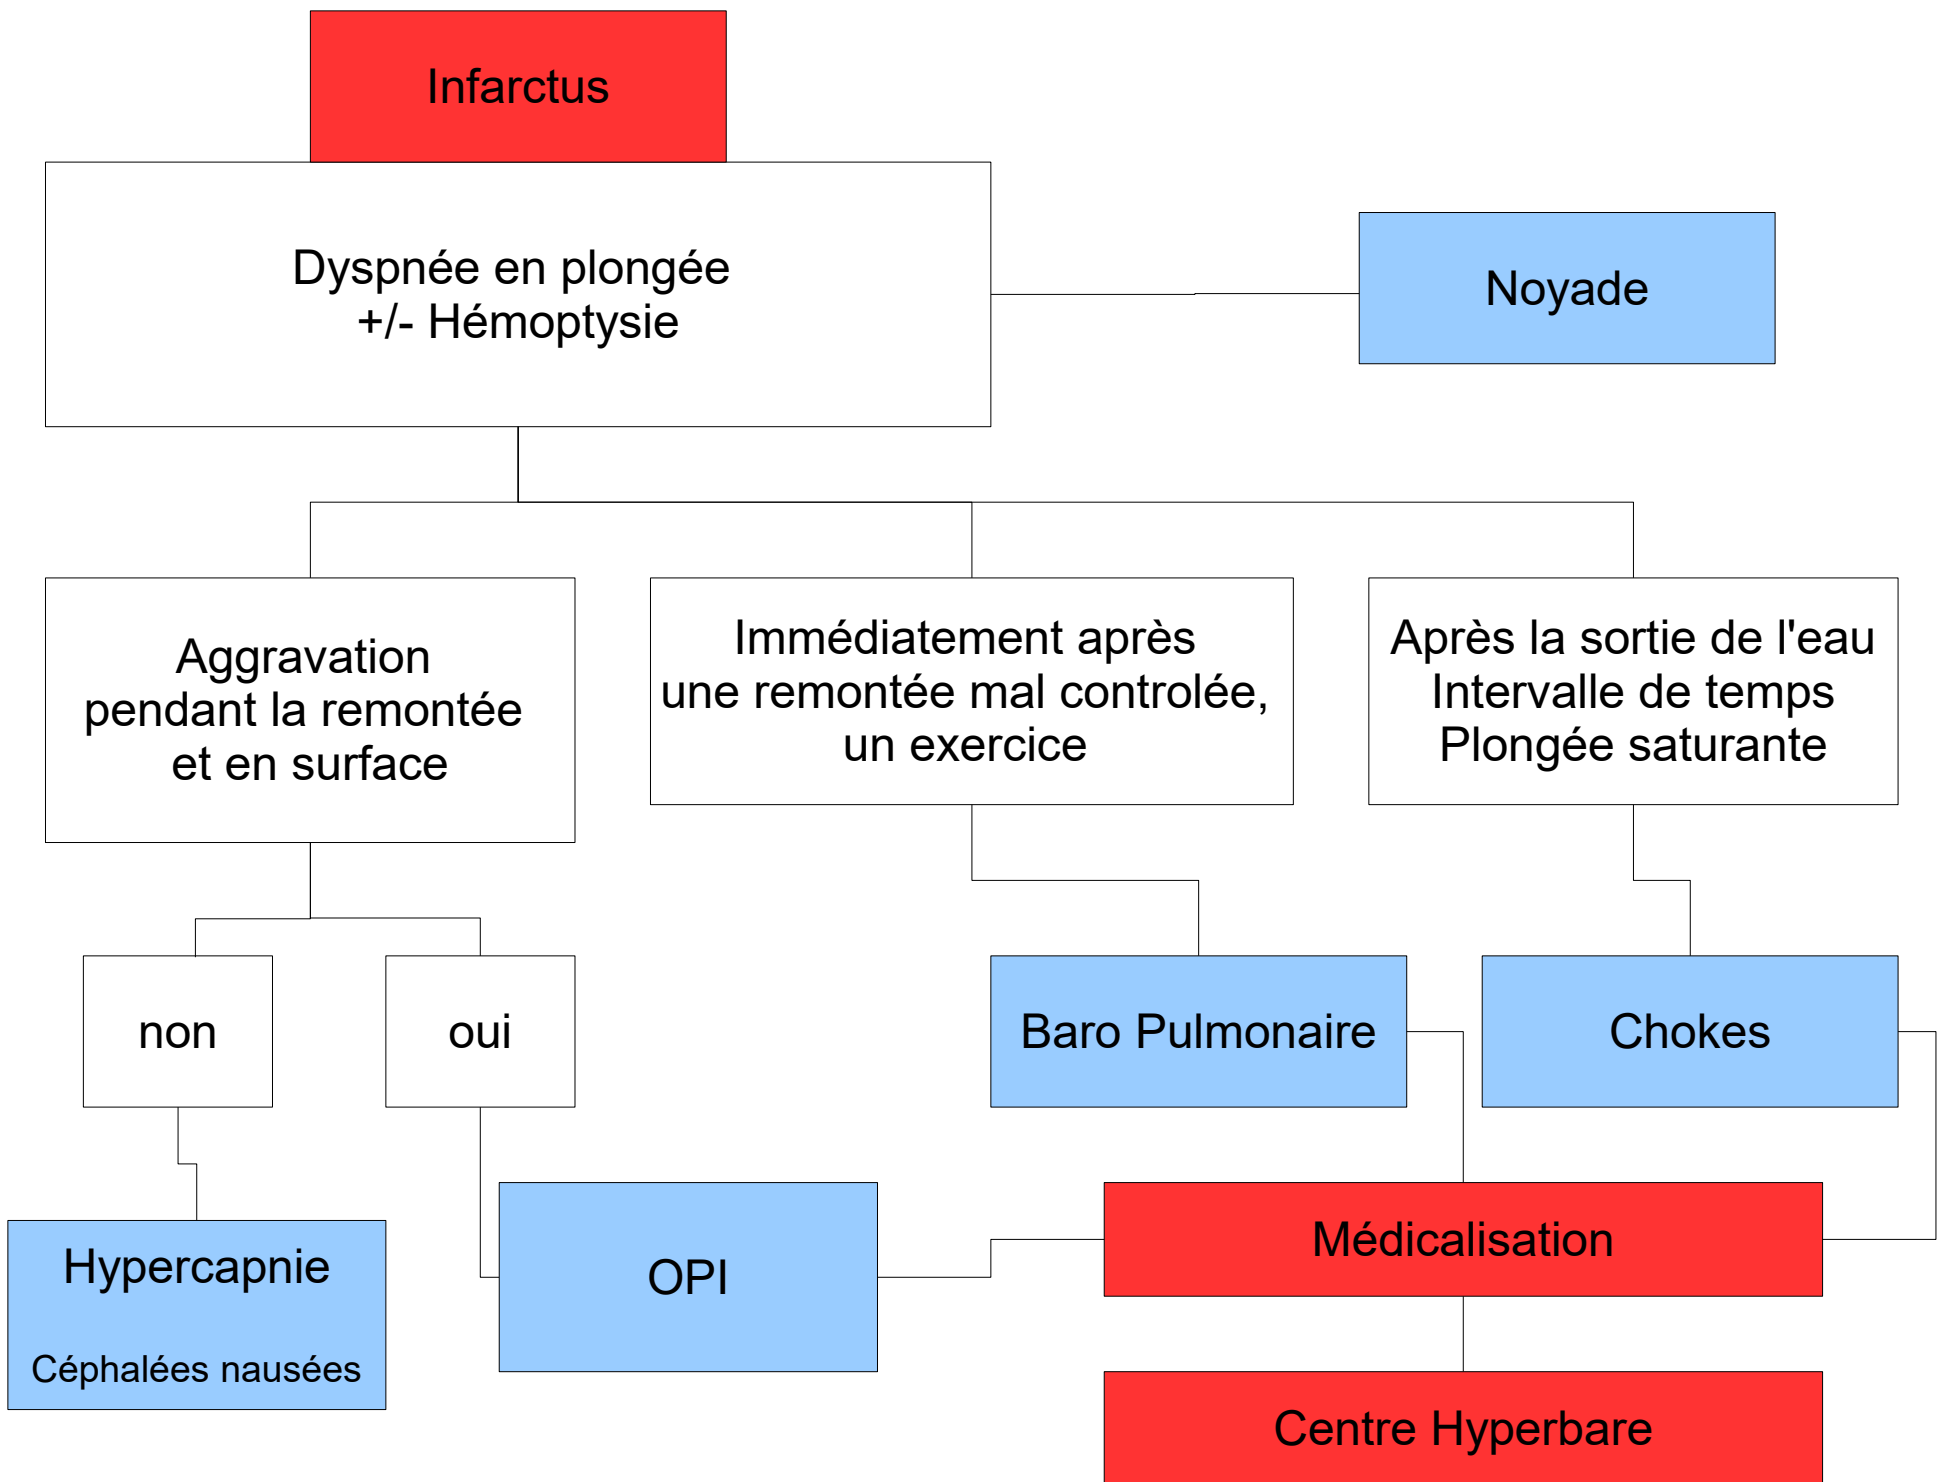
Infarctus

Dyspnée en plongée
+/- Hémoptysie

Noyade

Aggravation
pendant la remontée
et en surface

Immédiatement après
une remontée mal controlée,
un exercice

Après la sortie de l'eau
Intervalle de temps
Plongée saturante

non

oui

Baro Pulmonaire

Chokes

Hypercapnie

Céphalées nausées

OPI

Médicalisation

Centre Hyperbare